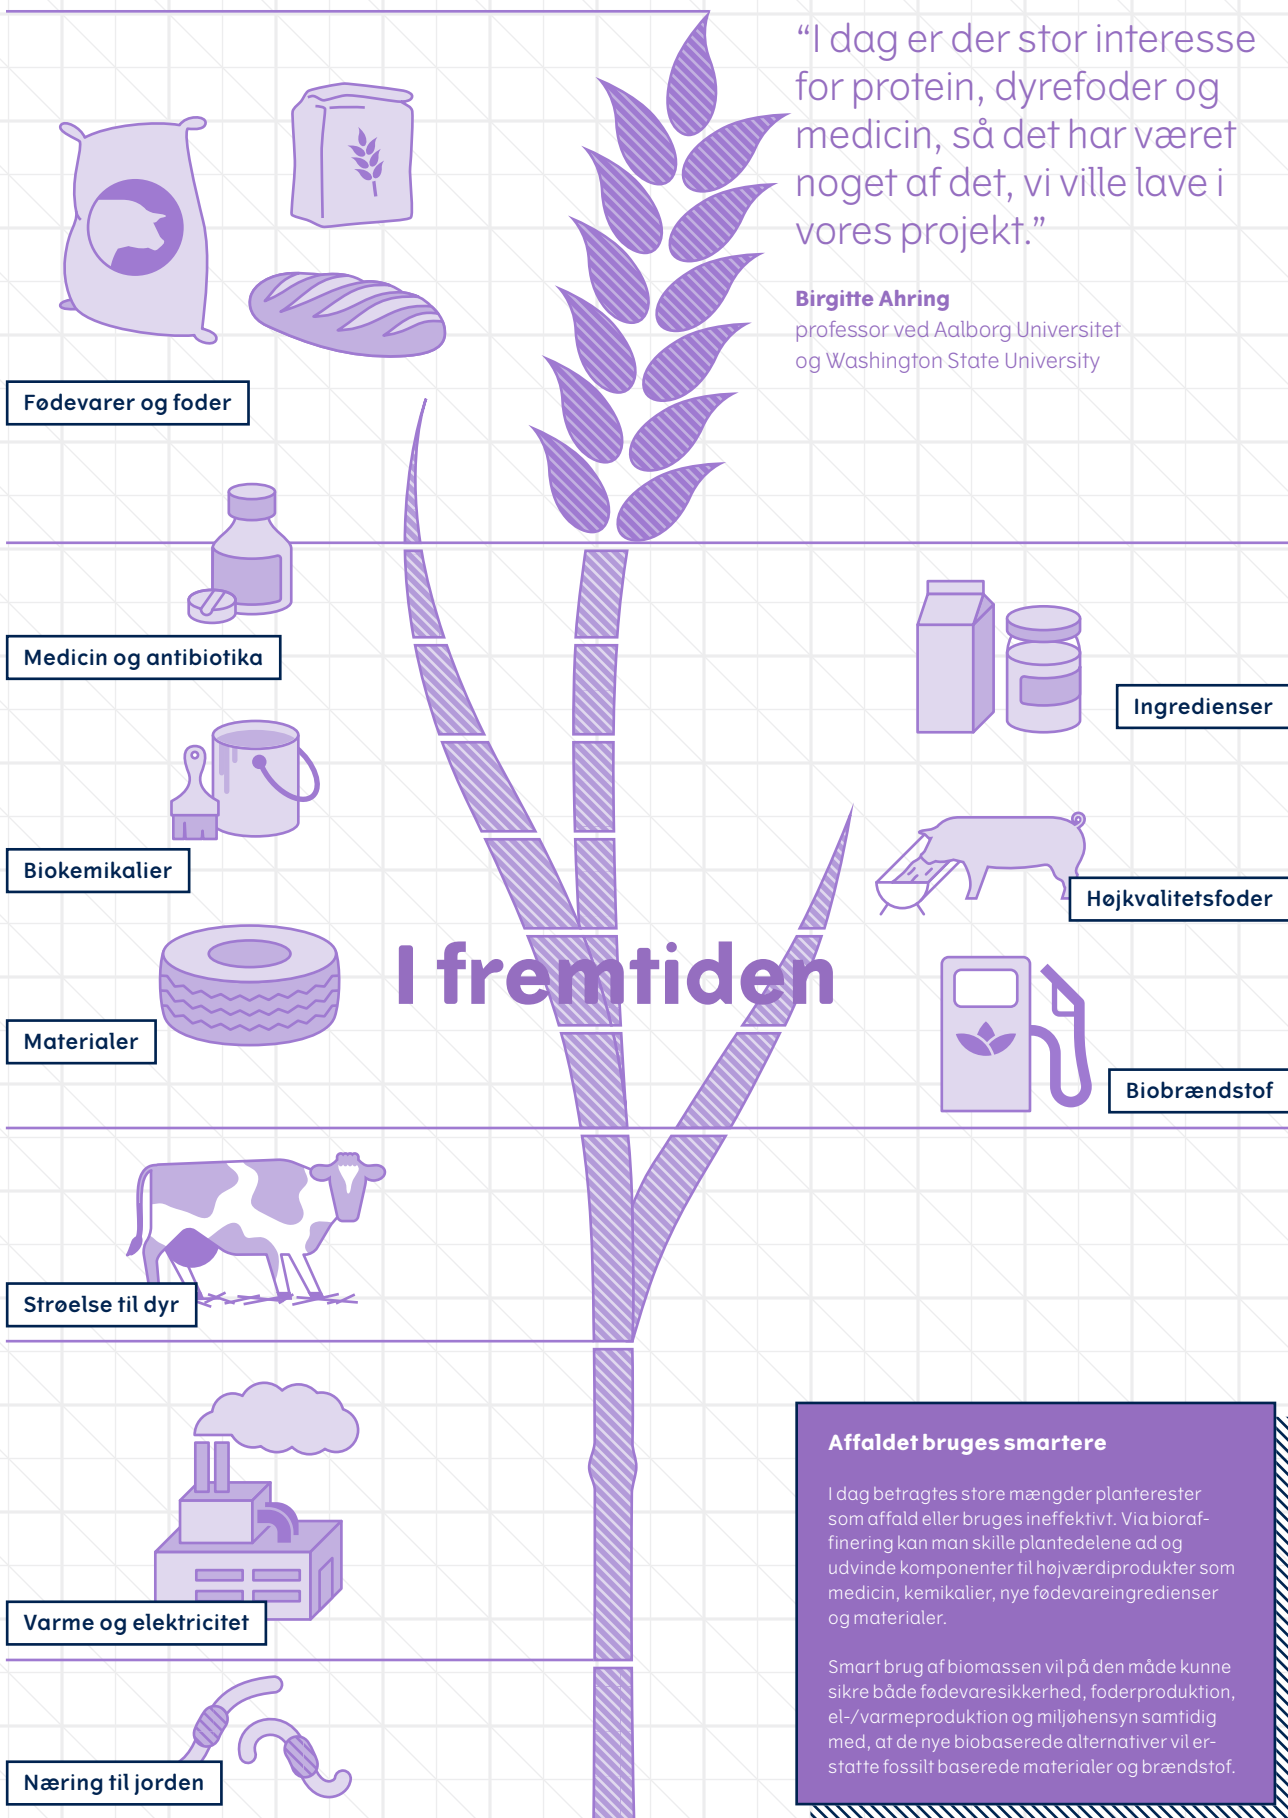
"I dag er der stor interesse for protein, dyrefoder og medicin, så det har været noget af det, vi ville lave i vores projekt."

Birgitte Ahring
professor ved Aalborg Universitet og Washington State University

Fødevarer og foder

Medicin og antibiotika

Ingredienser

Biokemikalier

Højkvalitetsfoder

I fremtiden

Materialer

Biobrændstof

Strøelse til dyr

Varme og elektricitet

Næring til jorden

Affaldet bruges smartere

I dag betragtes store mængder planterester som affald eller bruges ineffektivt. Via bioraffinering kan man skille plantedelene ad og udvinde komponenter til højværdiprodukter som medicin, kemikalier, nye fødevareingredienser og materialer.

Smart brug af biomassen vil på den måde kunne sikre både fødevaresikkerhed, foderproduktion, el-/varmeproduktion og miljøhensyn samtidig med, at de nye biobaserede alternativer vil erstatte fossilt baserede materialer og brændstof.